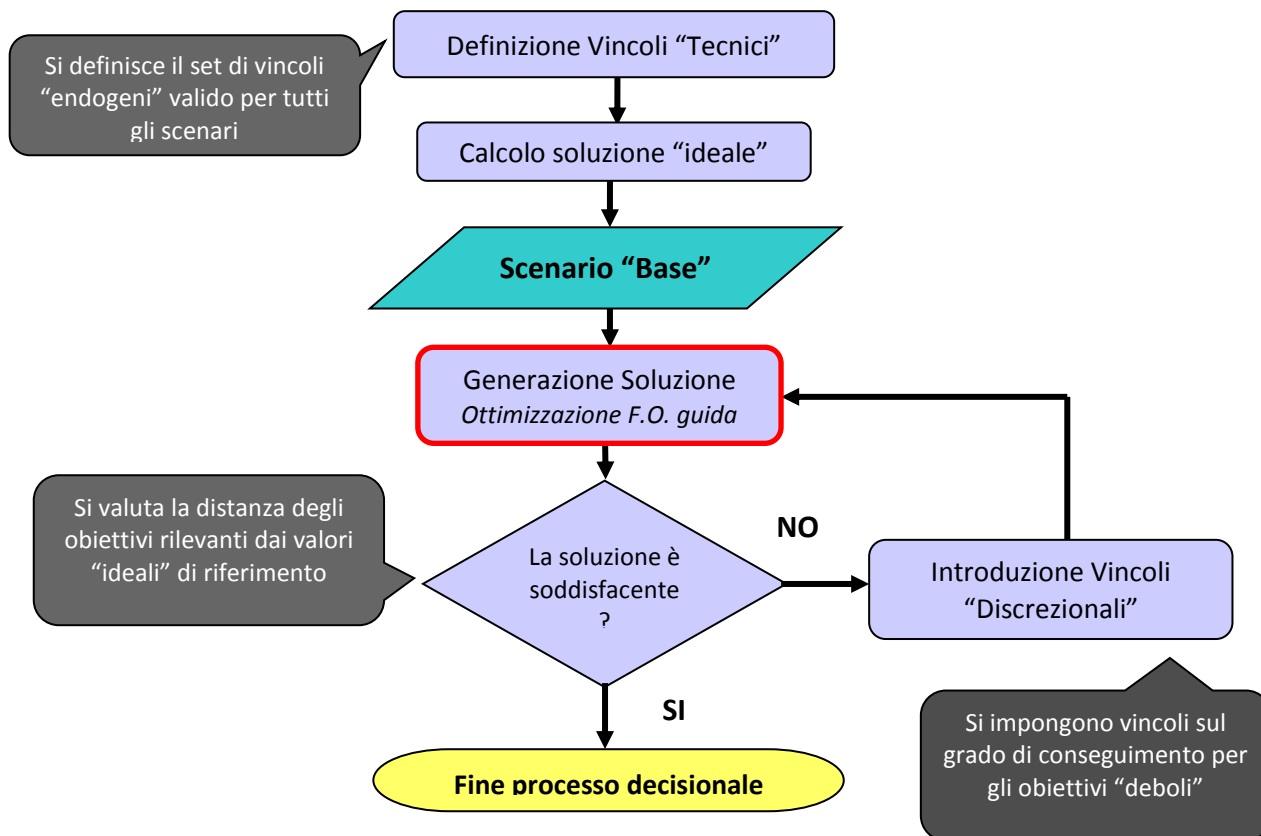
Si definisce il set di vincoli "endogeni" valido per tutti gli scenari

Definizione Vincoli "Tecnici"

Calcolo soluzione "ideale"

**Scenario "Base"**

Generazione Soluzione
*Ottimizzazione F.O. guida*

Si valuta la distanza degli obiettivi rilevanti dai valori "ideali" di riferimento

La soluzione è soddisfacente ?

NO

Introduzione Vincoli "Discrezionali"

SI

Si impongono vincoli sul grado di conseguimento per gli obiettivi "deboli"

**Fine processo decisionale**